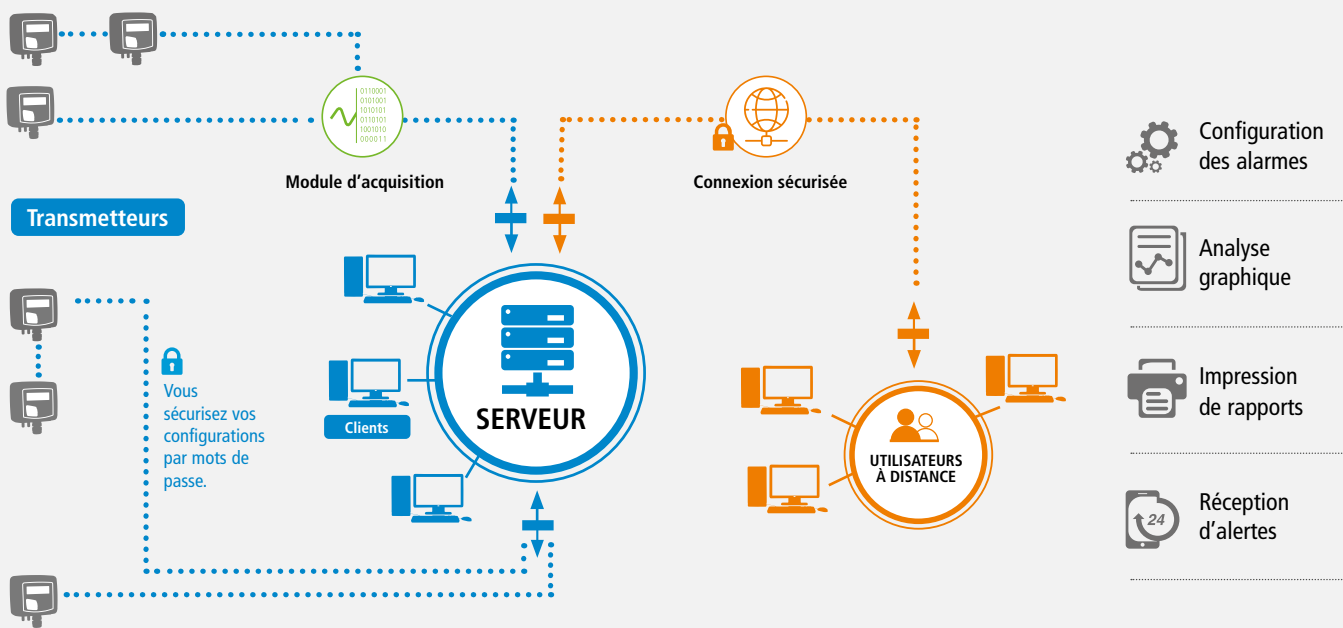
0110001
0101001
1010101
0110101
1001010
000011

Module d'acquisition

Connexion sécurisée

Transmetteurs

Vous sécurisez vos configurations par mots de passe.

Clients

SERVEUR

UTILISATEURS À DISTANCE

Configuration des alarmes

Analyse graphique

Impression de rapports

24

Réception d'alertes